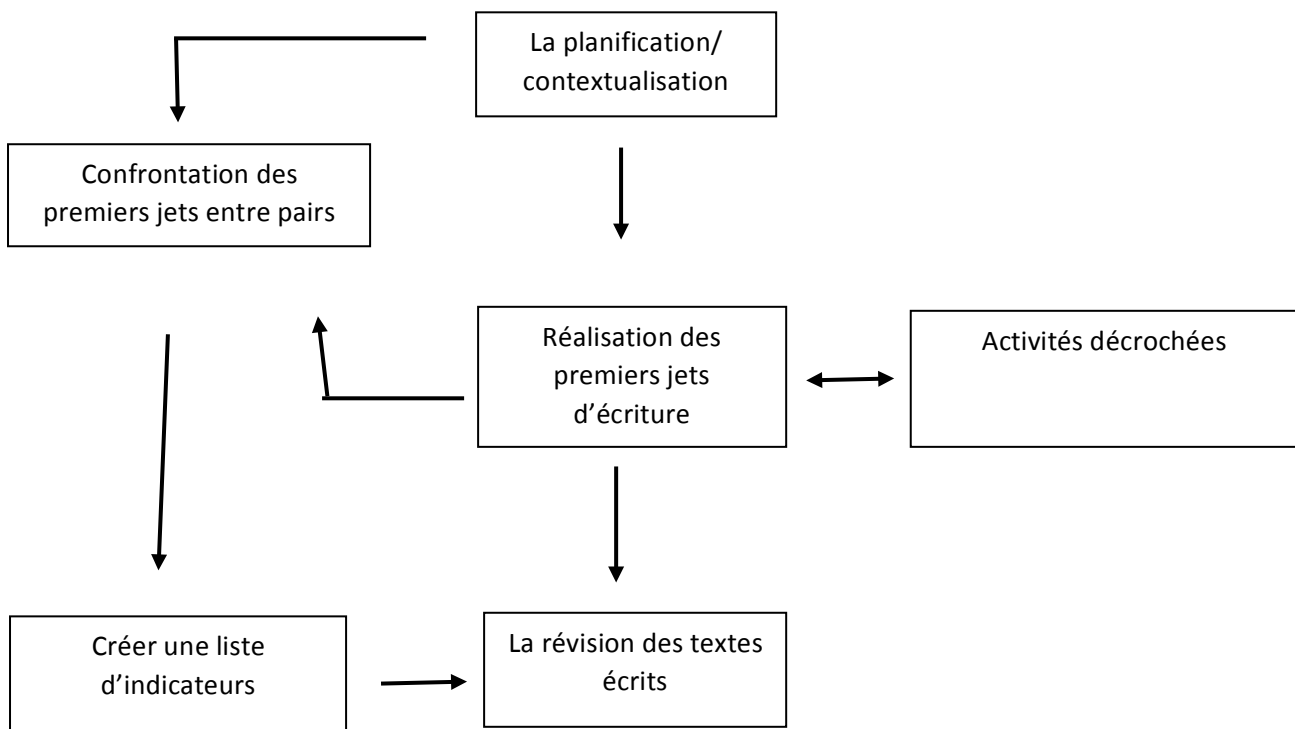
La planification/ contextualisation

Confrontation des premiers jets entre pairs

Réalisation des premiers jets d'écriture

Activités décrochées

Créer une liste d'indicateurs

La révision des textes écrits